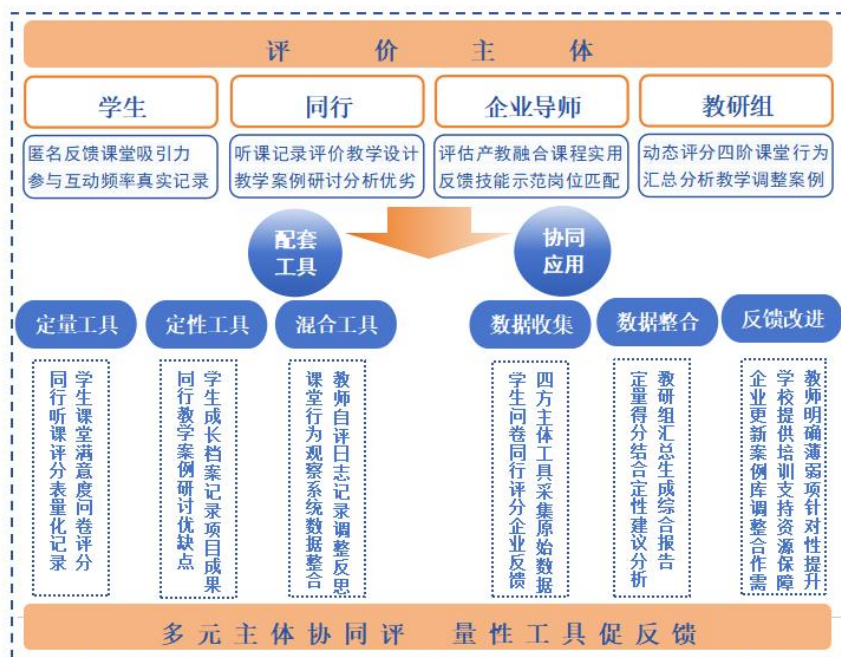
评 价 主 体

学生

匿名反馈课堂吸引力
参与互动频率真实记录

同行

听课记录评价教学设计
教学案例研讨分析优劣

企业导师

评估产教融合课程实用
反馈技能示范岗位匹配

教研组

动态评分四阶课堂行为
汇总分析教学调整案例

配套工具

协同应用

定量工具

学生课堂满意度问卷评分
同行听课评分表量化记录

定性工具

学生成长档案记录项目成果
同行教学案例研讨优缺点

混合工具

教师自评日志记录调整反思
课堂行为观察系统数据整合

数据收集

四方主体工具采集原始数据
学生问卷同行评分企业反馈

数据整合

教研组汇总生成综合报告
定量得分结合定性建议分析

反馈改进

教师明确薄弱项针对性提升
学校提供培训支持资源保障
企业更新案例库调整合作需

多 元 主 体 协 同 评 量 性 工 具 促 反 馈